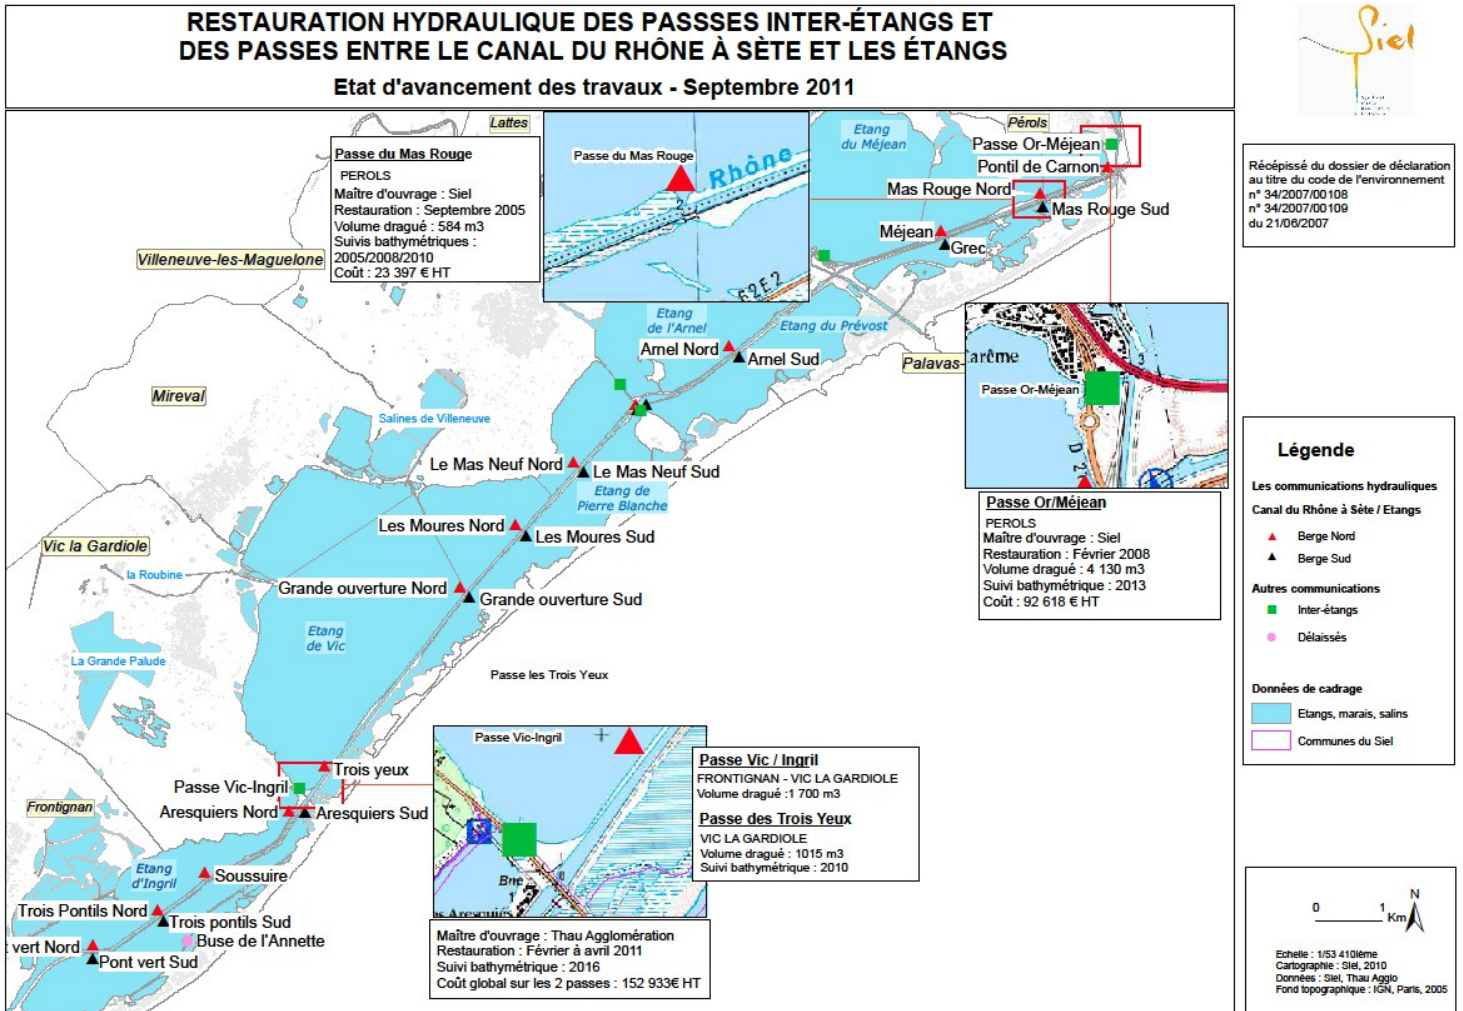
RESTAURATION HYDRAULIQUE DES PASSSES INTER-ÉTANGS ET DES PASSES ENTRE LE CANAL DU RHÔNE À SÈTE ET LES ÉTANGS

Etat d'avancement des travaux - Septembre 2011

Siel

Récépissé du dossier de déclaration au titre du code de l'environnement
n° 34/2007/00108
n° 34/2007/00109
du 21/06/2007

Lattes

Passe du Mas Rouge
PEROLS
Maître d'ouvrage : Siel
Restauration : Septembre 2005
Volume dragué : 584 m3
Suivis bathymétriques : 2005/2008/2010
Coût : 23 397 € HT

Passe du Mas Rouge
Rhône
E2E2

Pérols
Etang du Méjean
Passe Or-Méjean
Pontil de Carnon
Mas Rouge Nord
Mas Rouge Sud
Méjean
Grec

Villeneuve-les-Maguelone

Etang de l'Arnel
Etang du Prévost
Arnel Nord
Arnel Sud
Palavas-
Carême
Passe Or-Méjean
D 21

Mireval
Salines de Villeneuve
Le Mas Neuf Nord
Le Mas Neuf Sud
Etang de Pierre Blanche
Les Moures Nord
Les Moures Sud

Passe Or/Méjean
PEROLS
Maître d'ouvrage : Siel
Restauration : Février 2008
Volume dragué : 4 130 m3
Suivi bathymétrique : 2013
Coût : 92 618 € HT

Légende
Les communications hydrauliques
Canal du Rhône à Sète / Etangs
Berge Nord
Berge Sud
Autres communications
Inter-étangs
Délaissés
Données de cadrage
Etangs, marais, salins
Communes du Siel

Vic la Gardiole
la Roubine
Grande ouverture Nord
Grande ouverture Sud
Etang de Vic
La Grande Palude
Passe les Trois Yeux

Passe Vic-Ingril
Bne
les Aresquiers

Passe Vic / Ingril
FRONTIGNAN - VIC LA GARDIOLE
Volume dragué :1 700 m3

Passe des Trois Yeux
VIC LA GARDIOLE
Volume dragué : 1015 m3
Suivi bathymétrique : 2010

Trois yeux
Passe Vic-Ingril
Aresquiers Nord
Aresquiers Sud
Frontignan
Etang d'Ingril
Soussuire
Trois Pontils Nord
Trois pontils Sud
Buse de l'Annette
vert Nord
Pont vert Sud

Maître d'ouvrage : Thau Agglomération
Restauration : Février à avril 2011
Suivi bathymétrique : 2016
Coût global sur les 2 passes : 152 933€ HT

0 1 Km N
Echelle : 1/53 410ième
Cartographie : Siel, 2010
Données : Siel, Thau Agglo
Fond topographique : IGN, Paris, 2005